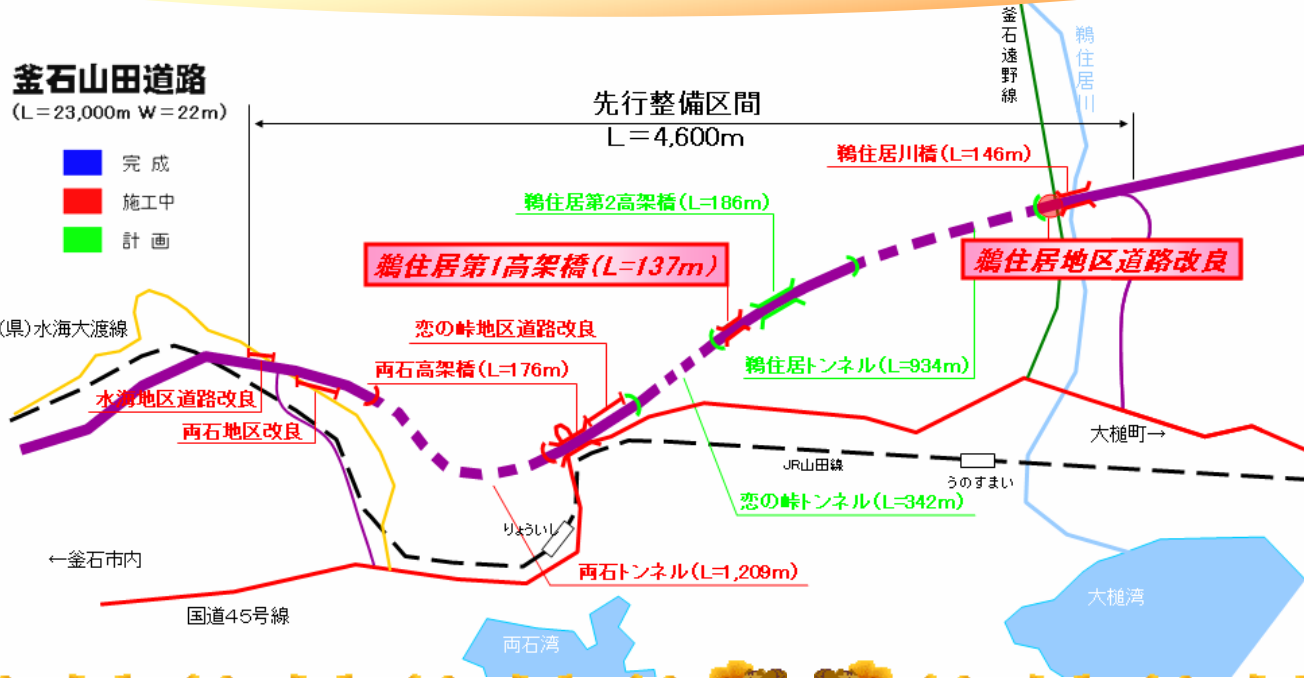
釜石山田道路
（L＝23,000m W＝22m）

完成
施工中
計画

先行整備区間
L＝4,600m

釜石遠野線
鵜住居川

鵜住居川橋（L=146m）
鵜住居第2高架橋（L=186m）
鵜住居第1高架橋（L=137m）
鵜住居地区道路改良
恋の峠地区道路改良
両石高架橋（L=176m）
鵜住居トンネル（L=934m）
（県）水海大渡線
水海地区道路改良
両石地区改良
大槌町→
JR山田線
うのすまい
恋の峠トンネル（L=342m）
りょういし
←釜石市内
両石トンネル（L=1,209m）
国道45号線
両石湾
大槌湾